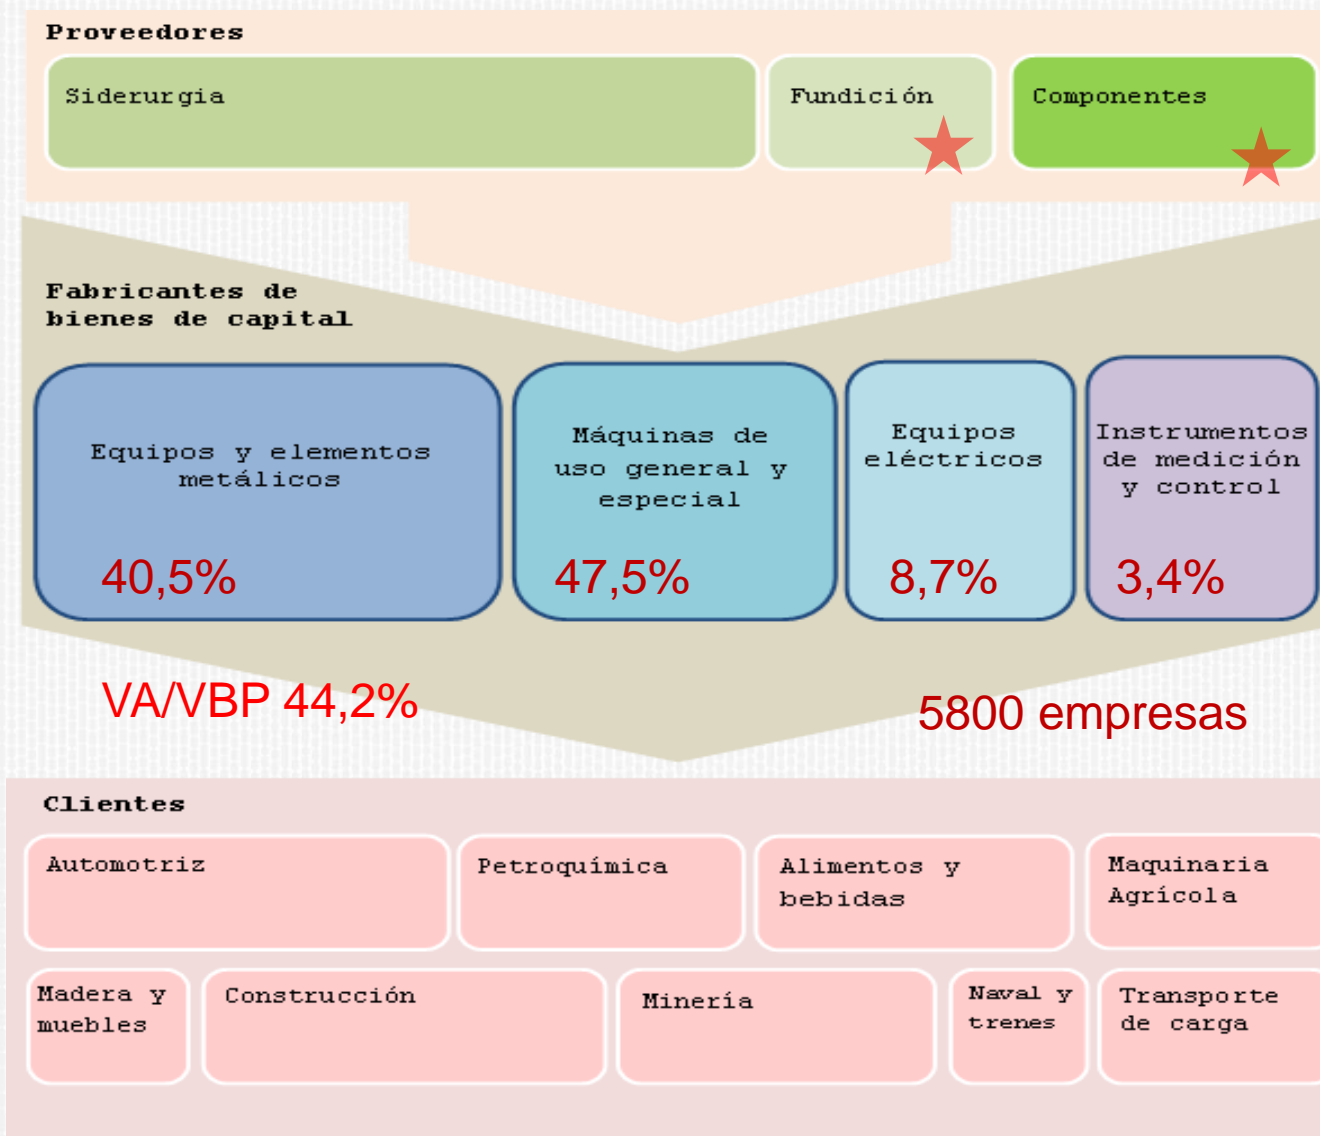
Proveedores

Siderurgia

Fundición

Componentes

Fabricantes de bienes de capital

Equipos y elementos metálicos

40,5%

Máquinas de uso general y especial

47,5%

Equipos eléctricos

8,7%

Instrumentos de medición y control

3,4%

VA/VBP 44,2%

5800 empresas

Clientes

Automotriz

Petroquímica

Alimentos y bebidas

Maquinaria Agrícola

Madera y muebles

Construcción

Minería

Naval y trenes

Transporte de carga